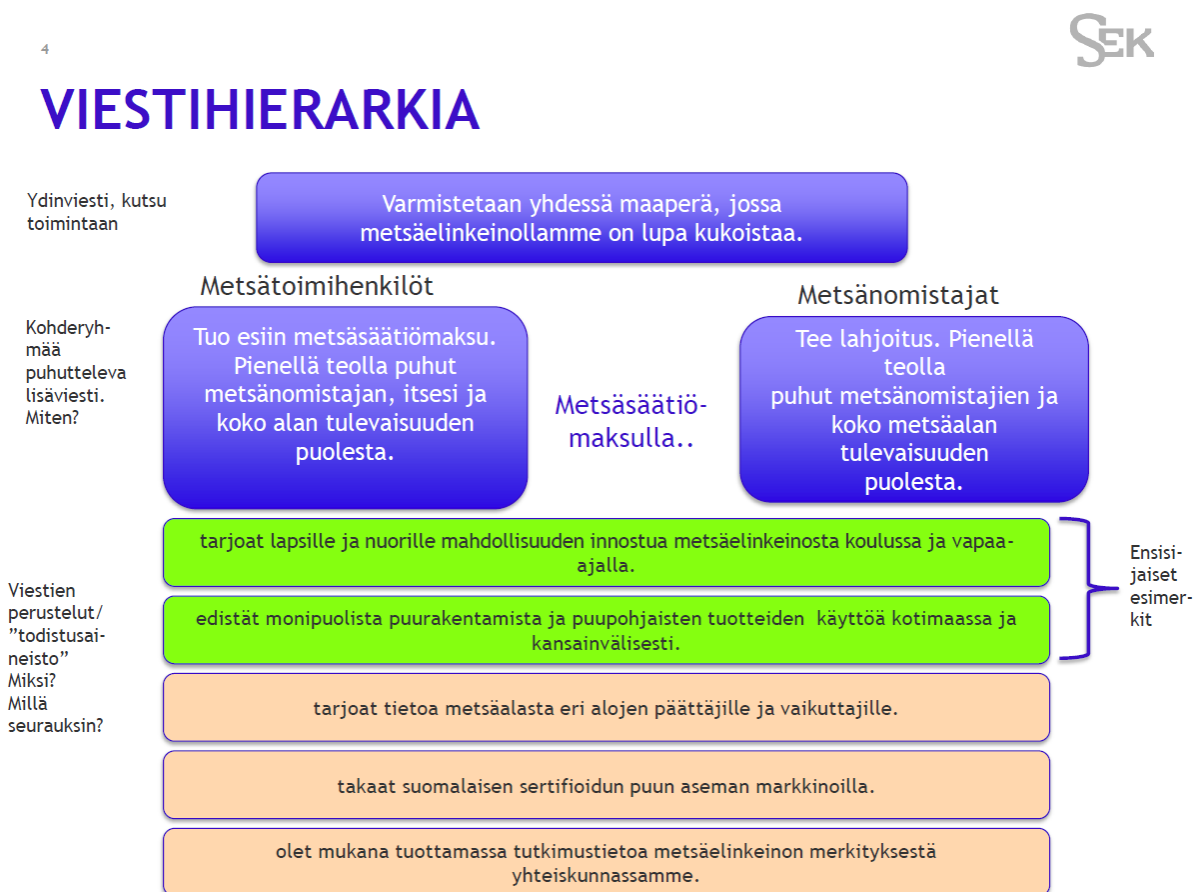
4

SEK

VIESTIHIERARKIA

Ydinviesti, kutsu toimintaan

Varmistetaan yhdessä maaperä, jossa metsäelinkeinollamme on lupa kukoistaa.

Metsätoimihenkilöt

Metsänomistajat

Kohderyhmää puhutteleva lisäviesti. Miten?

Tuo esiin metsäsäätiömaksu. Pienellä teolla puhut metsänomistajan, itsesi ja koko alan tulevaisuuden puolesta.

Metsäsäätiömaksulla..

Tee lahjoitus. Pienellä teolla puhut metsänomistajien ja koko metsäalan tulevaisuuden puolesta.

Viestien perustelut/ "todistusaineisto" Miksi? Millä seurauksin?

tarjoat lapsille ja nuorille mahdollisuuden innostua metsäelinkeinosta koulussa ja vapaa-ajalla.

edistät monipuolista puurakentamista ja puupohjaisten tuotteiden käyttöä kotimaassa ja kansainvälisesti.

Ensisijaiset esimerkit

tarjoat tietoa metsäalasta eri alojen päättäjille ja vaikuttajille.

takaat suomalaisen sertifioidun puun aseman markkinoilla.

olet mukana tuottamassa tutkimustietoa metsäelinkeinon merkityksestä yhteiskunnassamme.